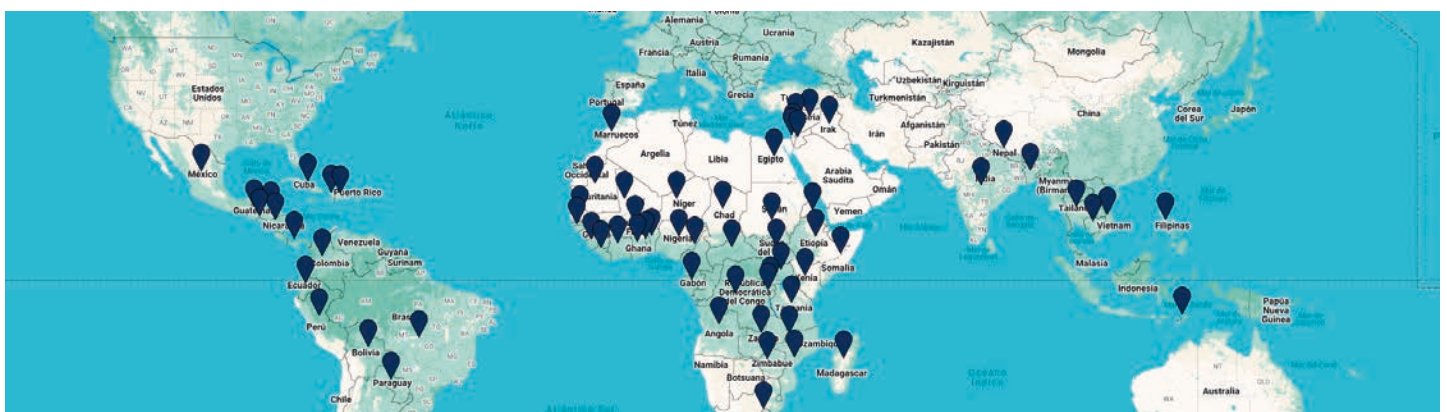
Alemania
Polonia
Ucrania
Francia
Austria
Rumania
Kazajistán
Mongolia
Italia
Uzbekistán
Kirguistán
España
Grecia
Turkmenistán
Portugal
Estados Unidos
Atlántico Norte
Túnez
Irak
Irán
Afganistán
China
Corea del Sur
Japón
Marruecos
Nepal
Argelia
Libia
Egipto
Pakistán
México
Cuba
Puerto Rico
Arabia Saudita
Omán
India
Myanmar (Birmania)
Níger
Chad
Yemen
Tailandia
Guatemala
Vietnam
Filipinas
Nicaragua
Nigeria
Ghana
Etiopía
Venezuela
Guyana
Colombia
Surinam
Somalia
Malasia
Ecuador
Gabón
República Democrática del Congo
Kenia
Indonesia
Papúa Nueva Guinea
Perú
Brasil
Angola
Bolivia
Zimbabue
Madagascar
Namibia
Paraguay
Botsuana
Australia
Chile
Océano Índico